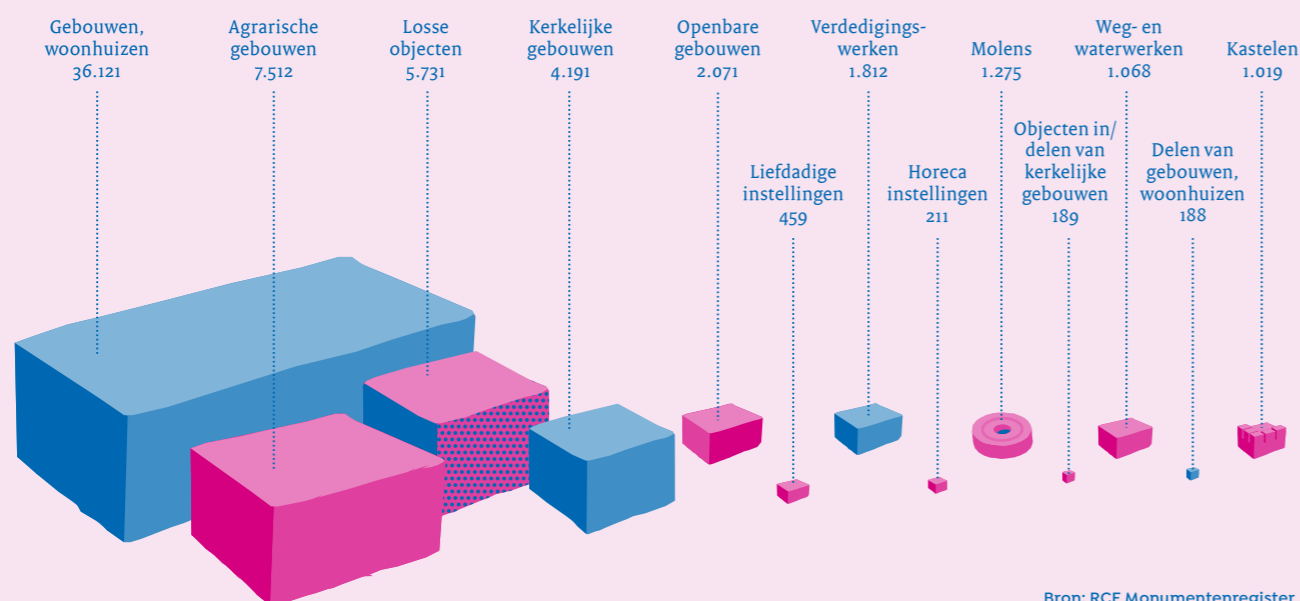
Gebouwen, woonhuizen 36.121

Agrarische gebouwen 7.512

Losse objecten 5.731

Kerkelijke gebouwen 4.191

Openbare gebouwen 2.071

Verdedigingswerken 1.812

Molens 1.275

Weg- en waterwerken 1.068

Kastelen 1.019

Liefdadige instellingen 459

Horeca instellingen 211

Objecten in/ delen van kerkelijke gebouwen 189

Delen van gebouwen, woonhuizen 188

Bron: RCE Monumentenregister